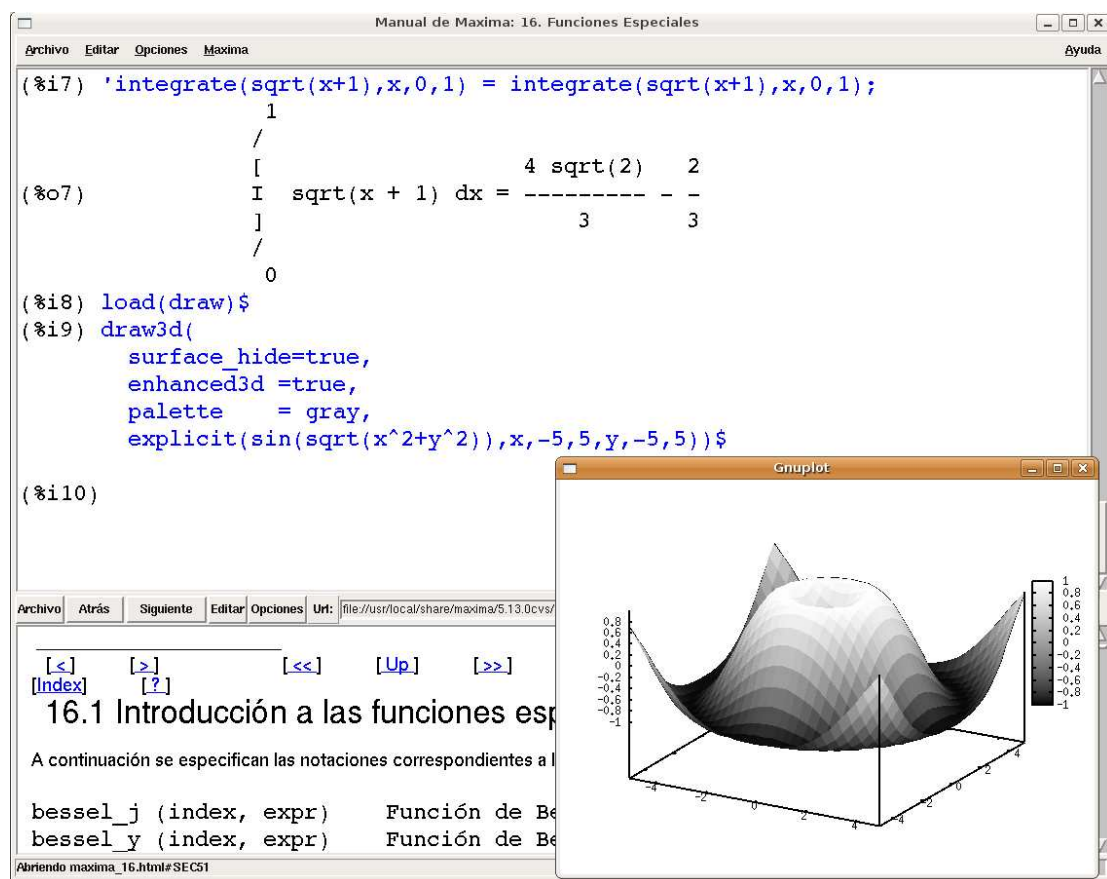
Manual de Maxima: 16. Funciones Especiales

Archivo Editar Opciones Maxima Ayuda

(%i7) 'integrate(sqrt(x+1),x,0,1) = integrate(sqrt(x+1),x,0,1);

$$\int_0^1 \sqrt{x+1}\,dx = \frac{4\sqrt{2}}{3} - \frac{2}{3}$$
(%o7)

(%i8) load(draw)$
(%i9) draw3d(
surface_hide=true,
enhanced3d =true,
palette = gray,
explicit(sin(sqrt(x^2+y^2)),x,-5,5,y,-5,5))$

(%i10)

Gnuplot

0.8 0.6 0.4 0.2 0 -0.2 -0.4 -0.6 -0.8 -1

1 0.8 0.6 0.4 0.2 0 -0.2 -0.4 -0.6 -0.8 -1

-4 -2 0 2 4

-4 -2 0 2 4

Archivo Atrás Siguiente Editar Opciones Url: file:/usr/local/share/maxima/5.13.0cvs/

[<] [>] [<<] [Up] [>>]
[Index] [?]

16.1 Introducción a las funciones esp

A continuación se especifican las notaciones correspondientes a l

bessel_j (index, expr) Función de Be
bessel_y (index, expr) Función de Be

Abriendo maxima_16.html#SEC51